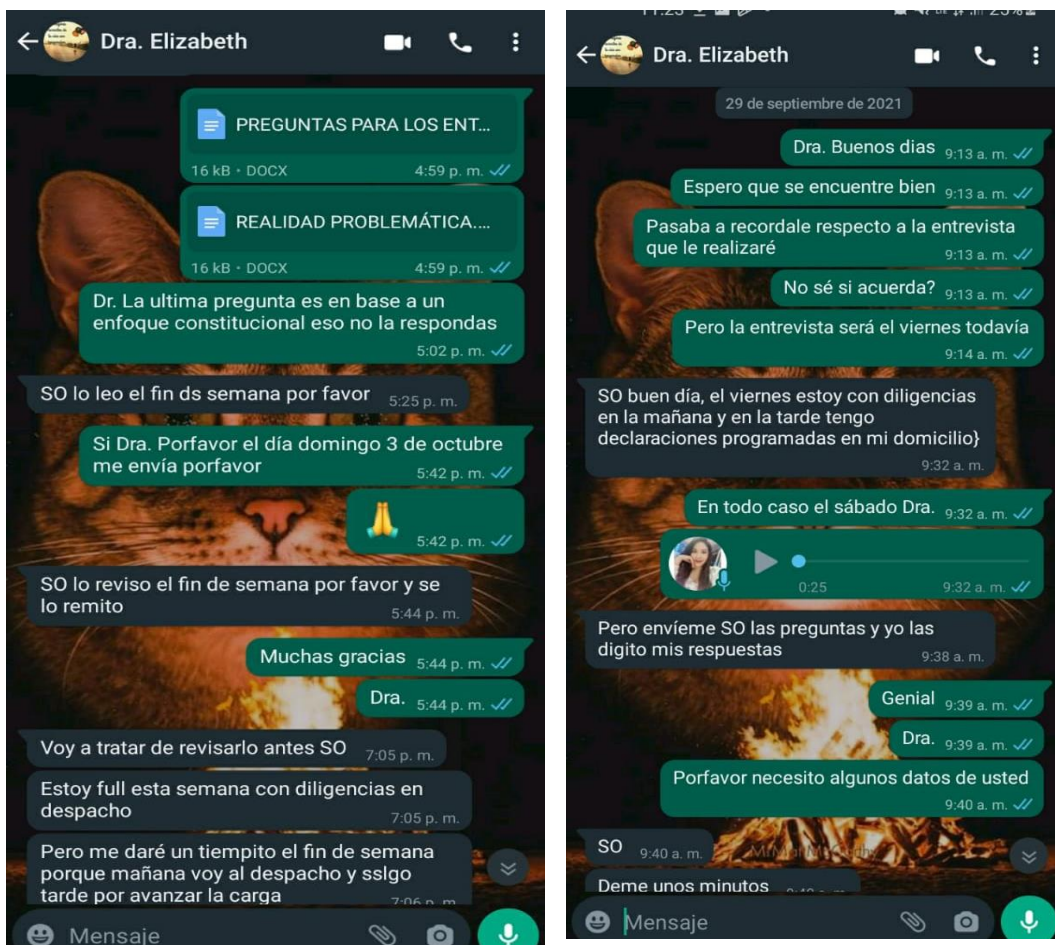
Dra. Elizabeth

PREGUNTAS PARA LOS ENT...
16 kB • DOCX 4:59 p. m.

REALIDAD PROBLEMÁTICA....
16 kB • DOCX 4:59 p. m.

Dr. La ultima pregunta es en base a un enfoque constitucional eso no la respondas 5:02 p. m.

SO lo leo el fin ds semana por favor 5:25 p. m.

Si Dra. Porfavor el día domingo 3 de octubre me envía porfavor 5:42 p. m.

🙏 5:42 p. m.

SO lo reviso el fin de semana por favor y se lo remito 5:44 p. m.

Muchas gracias 5:44 p. m.

Dra. 5:44 p. m.

Voy a tratar de revisarlo antes SO 7:05 p. m.

Estoy full esta semana con diligencias en despacho 7:05 p. m.

Pero me daré un tiempito el fin de semana porque mañana voy al despacho y sslgo tarde por avanzar la carga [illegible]

Mensaje

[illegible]

Dra. Elizabeth

29 de septiembre de 2021

Dra. Buenos dias 9:13 a. m.

Espero que se encuentre bien 9:13 a. m.

Pasaba a recordale respecto a la entrevista que le realizaré 9:13 a. m.

No sé si acuerda? 9:13 a. m.

Pero la entrevista será el viernes todavía 9:14 a. m.

SO buen día, el viernes estoy con diligencias en la mañana y en la tarde tengo declaraciones programadas en mi domicilio} 9:32 a. m.

En todo caso el sábado Dra. 9:32 a. m.

0:25 9:32 a. m.

Pero envíeme SO las preguntas y yo las digito mis respuestas 9:38 a. m.

Genial 9:39 a. m.

Dra. 9:39 a. m.

Porfavor necesito algunos datos de usted 9:40 a. m.

SO 9:40 a. m.

Deme unos minutos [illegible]

Mensaje